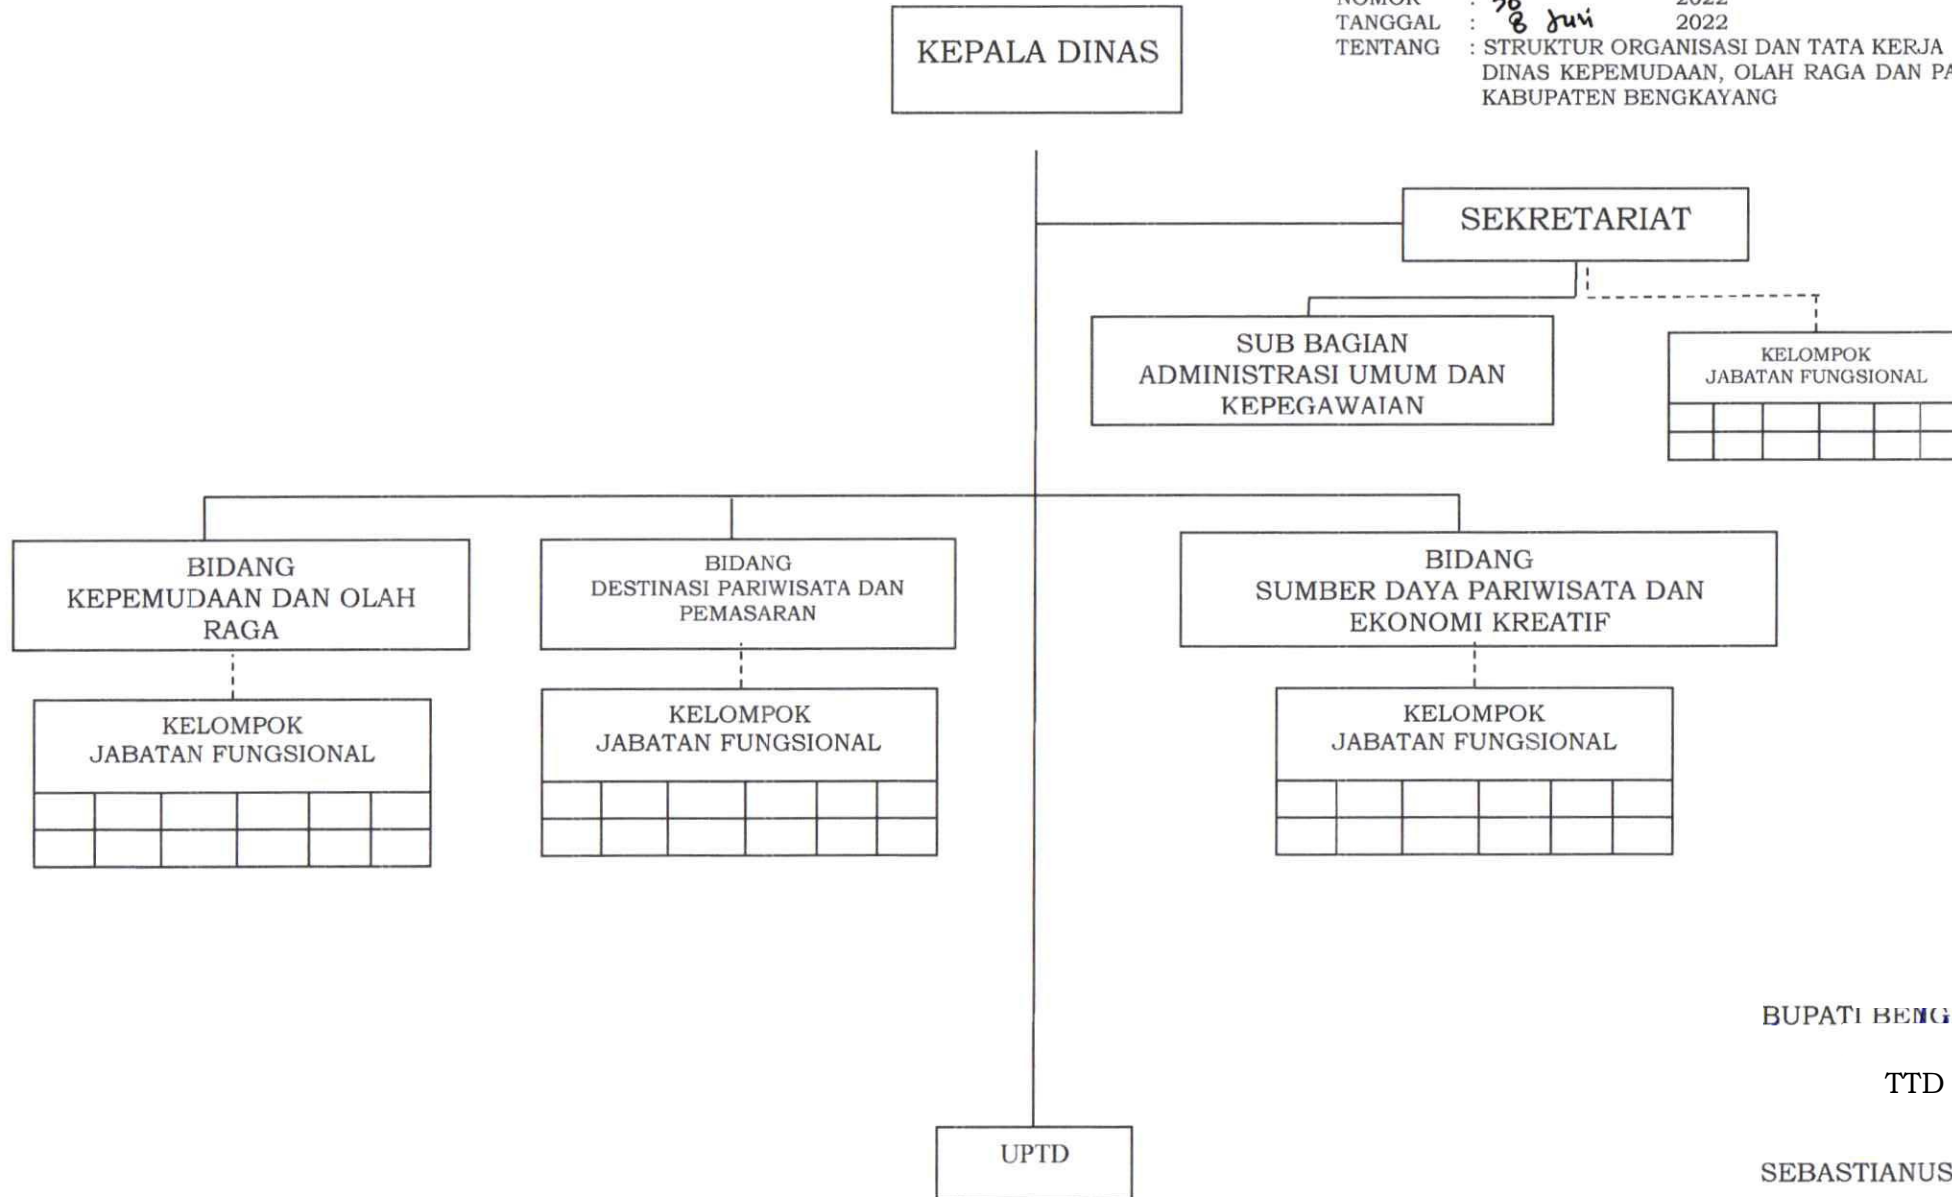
NOMOR : 98 2022
TANGGAL : 8 Juni 2022
TENTANG : STRUKTUR ORGANISASI DAN TATA KERJA DINAS KEPEMUDAAN, OLAH RAGA DAN PA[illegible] KABUPATEN BENGKAYANG

KEPALA DINAS

SEKRETARIAT

SUB BAGIAN ADMINISTRASI UMUM DAN KEPEGAWAIAN

KELOMPOK JABATAN FUNGSIONAL

BIDANG KEPEMUDAAN DAN OLAH RAGA

KELOMPOK JABATAN FUNGSIONAL

BIDANG DESTINASI PARIWISATA DAN PEMASARAN

KELOMPOK JABATAN FUNGSIONAL

BIDANG SUMBER DAYA PARIWISATA DAN EKONOMI KREATIF

KELOMPOK JABATAN FUNGSIONAL

UPTD

BUPATI BENG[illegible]

TTD

SEBASTIANUS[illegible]